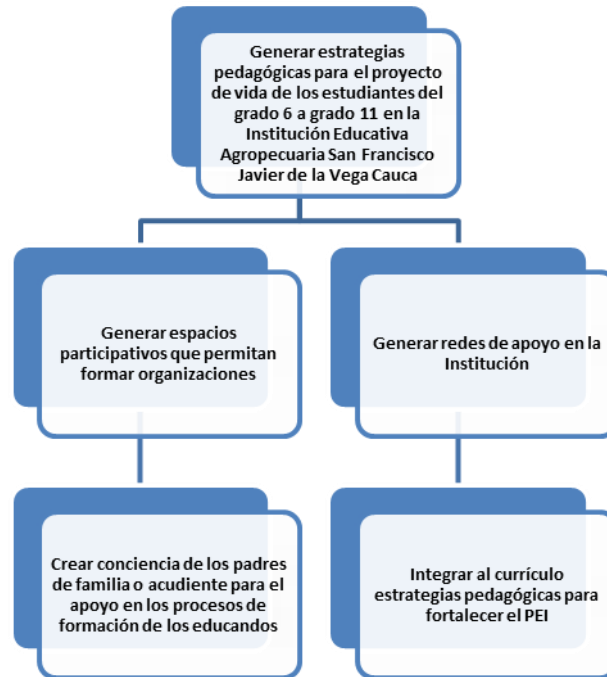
Generar estrategias pedagógicas para el proyecto de vida de los estudiantes del grado 6 a grado 11 en la Institución Educativa Agropecuaria San Francisco Javier de la Vega Cauca

Generar espacios participativos que permitan formar organizaciones

Generar redes de apoyo en la Institución

Crear conciencia de los padres de familia o acudiente para el apoyo en los procesos de formación de los educandos

Integrar al currículo estrategias pedagógicas para fortalecer el PEI